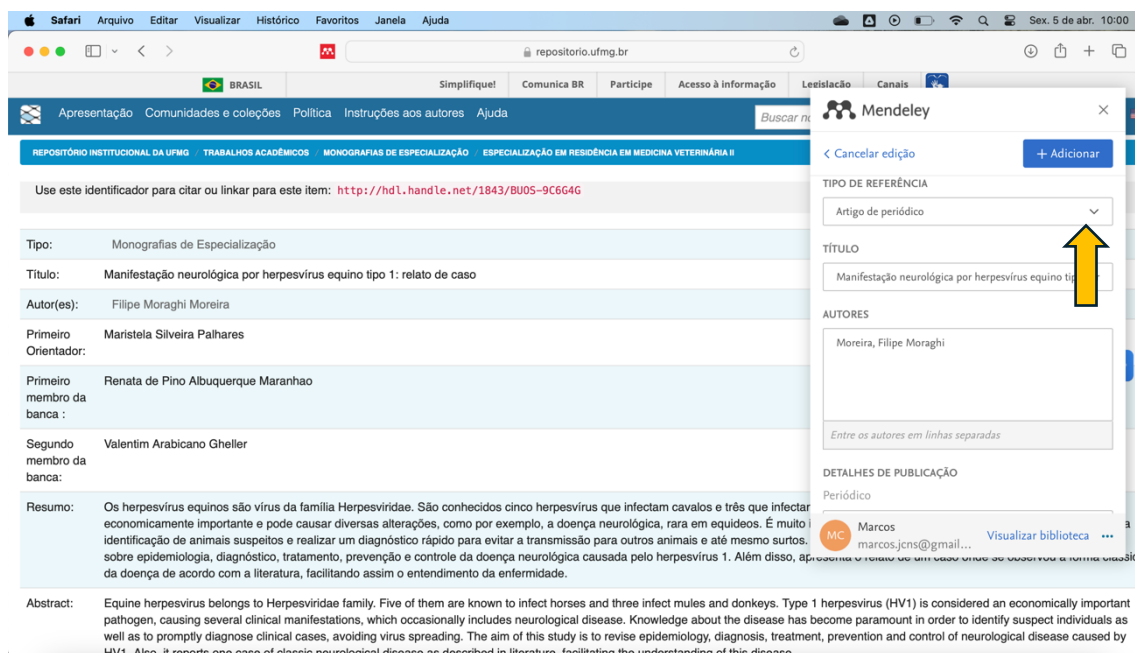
Safari Arquivo Editar Visualizar Histórico Favoritos Janela Ajuda

Sex. 5 de abr. 10:00

repositorio.ufmg.br

BRASIL Simplifique! Comunica BR Participe Acesso à informação Legislação Canais

Apresentação Comunidades e coleções Política Instruções aos autores Ajuda

Buscar no

REPOSITÓRIO INSTITUCIONAL DA UFMG / TRABALHOS ACADÊMICOS / MONOGRAFIAS DE ESPECIALIZAÇÃO / ESPECIALIZAÇÃO EM RESIDÊNCIA EM MEDICINA VETERINÁRIA II

Use este identificador para citar ou linkar para este item: http://hdl.handle.net/1843/BUOS-9C6G4G

| Tipo: | Monografias de Especialização |
|---|---|
| Título: | Manifestação neurológica por herpesvírus equino tipo 1: relato de caso |
| Autor(es): | Filipe Moraghi Moreira |
| Primeiro Orientador: | Maristela Silveira Palhares |
| Primeiro membro da banca : | Renata de Pino Albuquerque Maranhao |
| Segundo membro da banca: | Valentim Arabicano Gheller |
| Resumo: | Os herpesvírus equinos são vírus da família Herpesviridae. São conhecidos cinco herpesvírus que infectam cavalos e três que infectar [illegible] economicamente importante e pode causar diversas alterações, como por exemplo, a doença neurológica, rara em equideos. É muito i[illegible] identificação de animais suspeitos e realizar um diagnóstico rápido para evitar a transmissão para outros animais e até mesmo surtos. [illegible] sobre epidemiologia, diagnóstico, tratamento, prevenção e controle da doença neurológica causada pelo herpesvírus 1. Além disso, a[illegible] da doença de acordo com a literatura, facilitando assim o entendimento da enfermidade. |
| Abstract: | Equine herpesvirus belongs to Herpesviridae family. Five of them are known to infect horses and three infect mules and donkeys. Type 1 herpesvirus (HV1) is considered an economically important pathogen, causing several clinical manifestations, which occasionally includes neurological disease. Knowledge about the disease has become paramount in order to identify suspect individuals as well as to promptly diagnose clinical cases, avoiding virus spreading. The aim of this study is to revise epidemiology, diagnosis, treatment, prevention and control of neurological disease caused by HV1. Also, it reports one case of classic neurological disease as described in literature, facilitating the understanding of this disease. |

Mendeley

< Cancelar edição
+ Adicionar

TIPO DE REFERÊNCIA
Artigo de periódico

TÍTULO
Manifestação neurológica por herpesvírus equino tip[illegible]

AUTORES
Moreira, Filipe Moraghi

Entre os autores em linhas separadas

DETALHES DE PUBLICAÇÃO
Periódico

MC Marcos
marcos.jcns@gmail...
Visualizar biblioteca ...